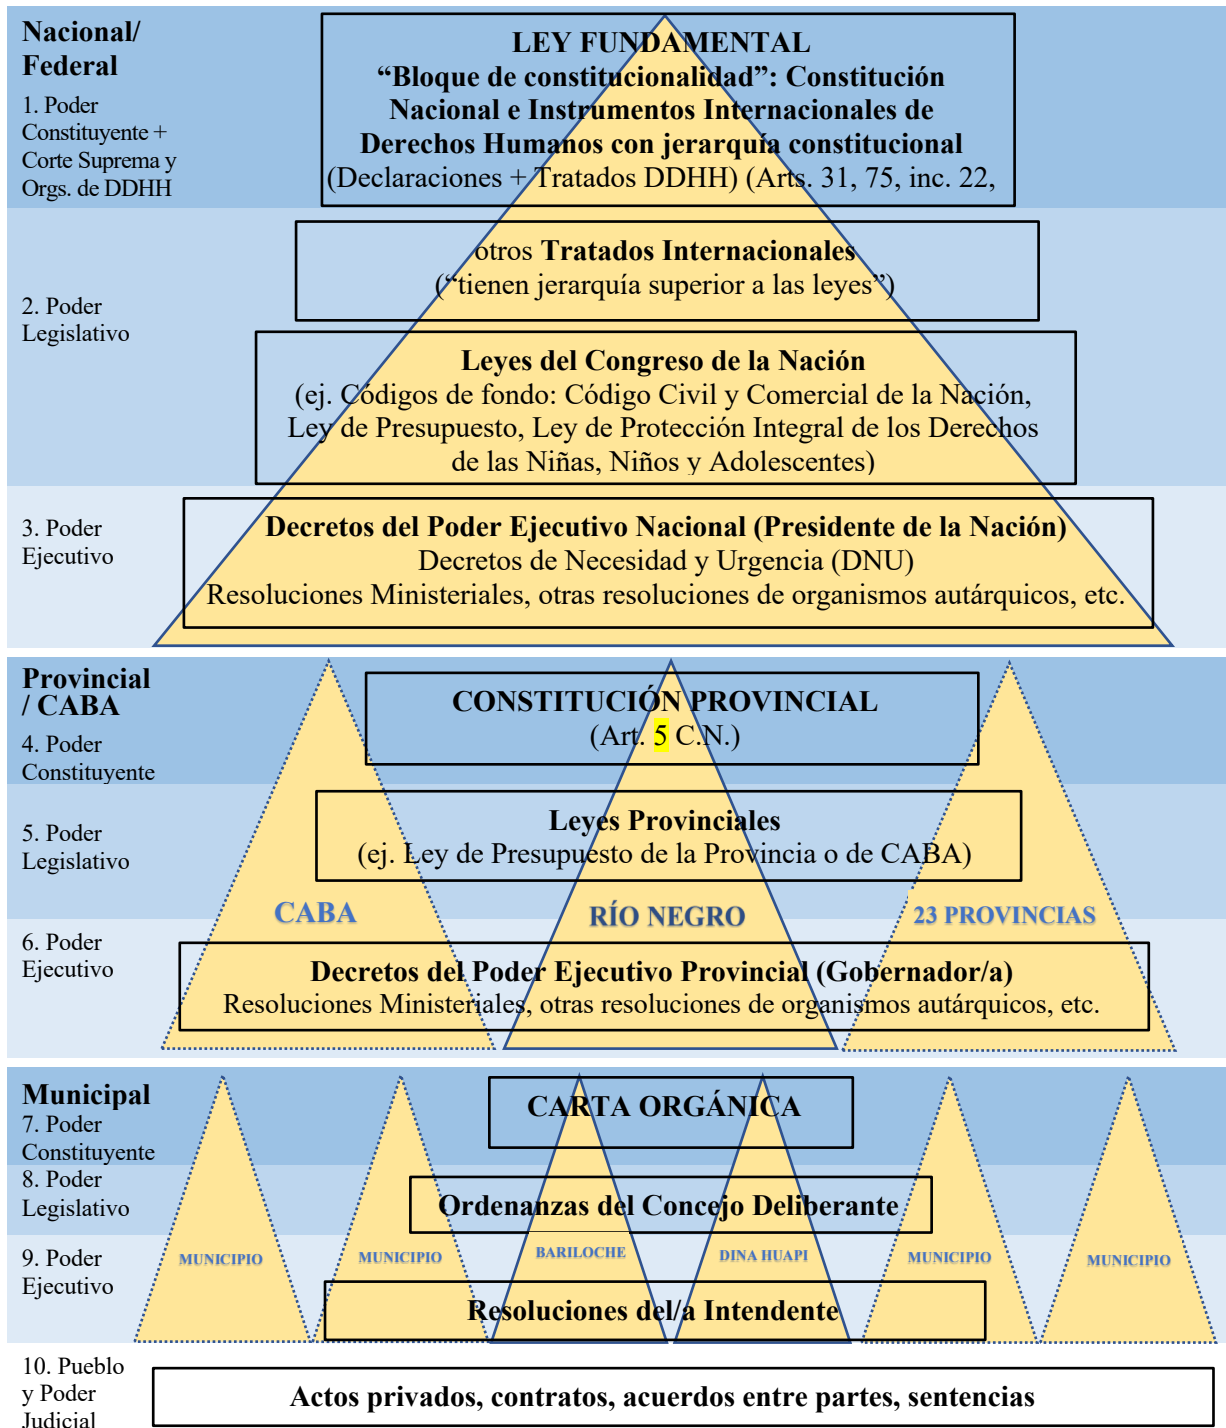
Nacional/ Federal

1. Poder Constituyente + Corte Suprema y Orgs. de DDHH

LEY FUNDAMENTAL
"Bloque de constitucionalidad": Constitución Nacional e Instrumentos Internacionales de Derechos Humanos con jerarquía constitucional
(Declaraciones + Tratados DDHH) (Arts. 31, 75, inc. 22,

2. Poder Legislativo

otros Tratados Internacionales
("tienen jerarquía superior a las leyes")

Leyes del Congreso de la Nación
(ej. Códigos de fondo: Código Civil y Comercial de la Nación, Ley de Presupuesto, Ley de Protección Integral de los Derechos de las Niñas, Niños y Adolescentes)

3. Poder Ejecutivo

Decretos del Poder Ejecutivo Nacional (Presidente de la Nación)
Decretos de Necesidad y Urgencia (DNU)
Resoluciones Ministeriales, otras resoluciones de organismos autárquicos, etc.

Provincial / CABA

4. Poder Constituyente

CONSTITUCIÓN PROVINCIAL
(Art. 5 C.N.)

5. Poder Legislativo

Leyes Provinciales
(ej. Ley de Presupuesto de la Provincia o de CABA)

CABA

RÍO NEGRO

23 PROVINCIAS

6. Poder Ejecutivo

Decretos del Poder Ejecutivo Provincial (Gobernador/a)
Resoluciones Ministeriales, otras resoluciones de organismos autárquicos, etc.

Municipal

7. Poder Constituyente

CARTA ORGÁNICA

8. Poder Legislativo

Ordenanzas del Concejo Deliberante

9. Poder Ejecutivo

MUNICIPIO

MUNICIPIO

BARILOCHE

DINA HUAPI

MUNICIPIO

MUNICIPIO

Resoluciones del/a Intendente

10. Pueblo y Poder Judicial

Actos privados, contratos, acuerdos entre partes, sentencias